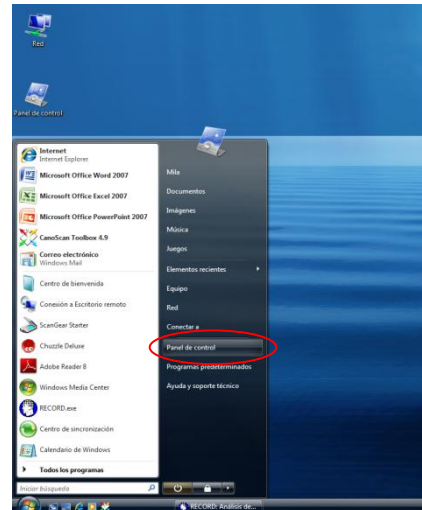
Red

Panel de control

Internet
Internet Explorer

Microsoft Office Word 2007

Microsoft Office Excel 2007

Microsoft Office PowerPoint 2007

CanoScan Toolbox 4.9

Correo electrónico
Windows Mail

Centro de bienvenida

Conexión a Escritorio remoto

ScanGear Starter

Chuzzle Deluxe

Adobe Reader 8

Windows Media Center

RECORD.exe

Centro de sincronización

Calendario de Windows

Todos los programas

Iniciar búsqueda

Mila

Documentos

Imágenes

Música

Juegos

Elementos recientes

Equipo

Red

Conectar a

Panel de control

Programas predeterminados

Ayuda y soporte técnico

RECORD: Análisis de...